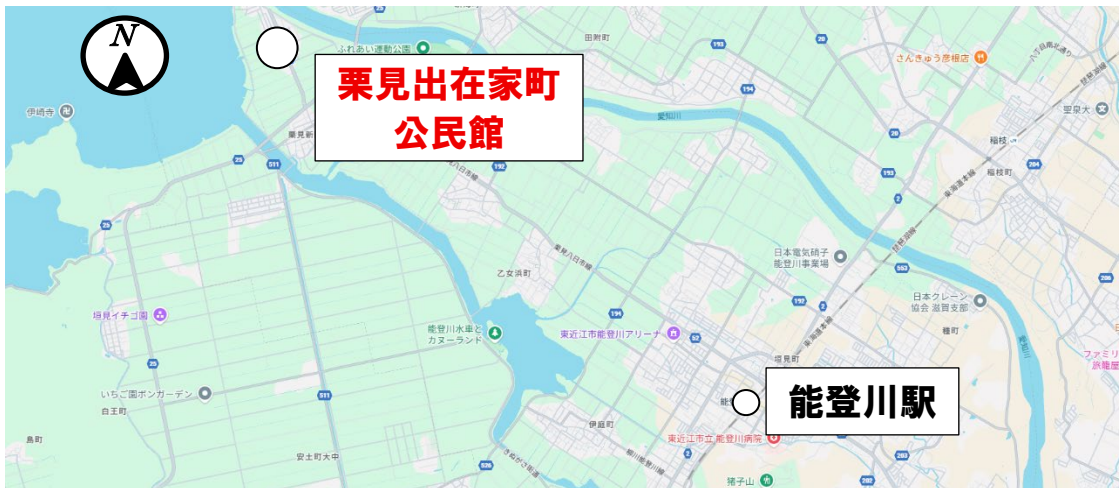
N

栗見出在家町
公民館

能登川駅

ふれあい運動公園
田附町
さんきゅう彦根店
伊崎寺
栗見新
愛知川
聖泉大
稲枝
日本電気硝子
能登川事業場
日本クレーン協会 滋賀支部
乙女浜町
垣見イチゴ園
能登川水車とカヌーランド
東近江市能登川アリーナ
垣見町
稗町
いちご園ボンガーデン
白王町
東近江市立能登川病院
伊庭町
島町
安土町大中
猪子山
ファミリー